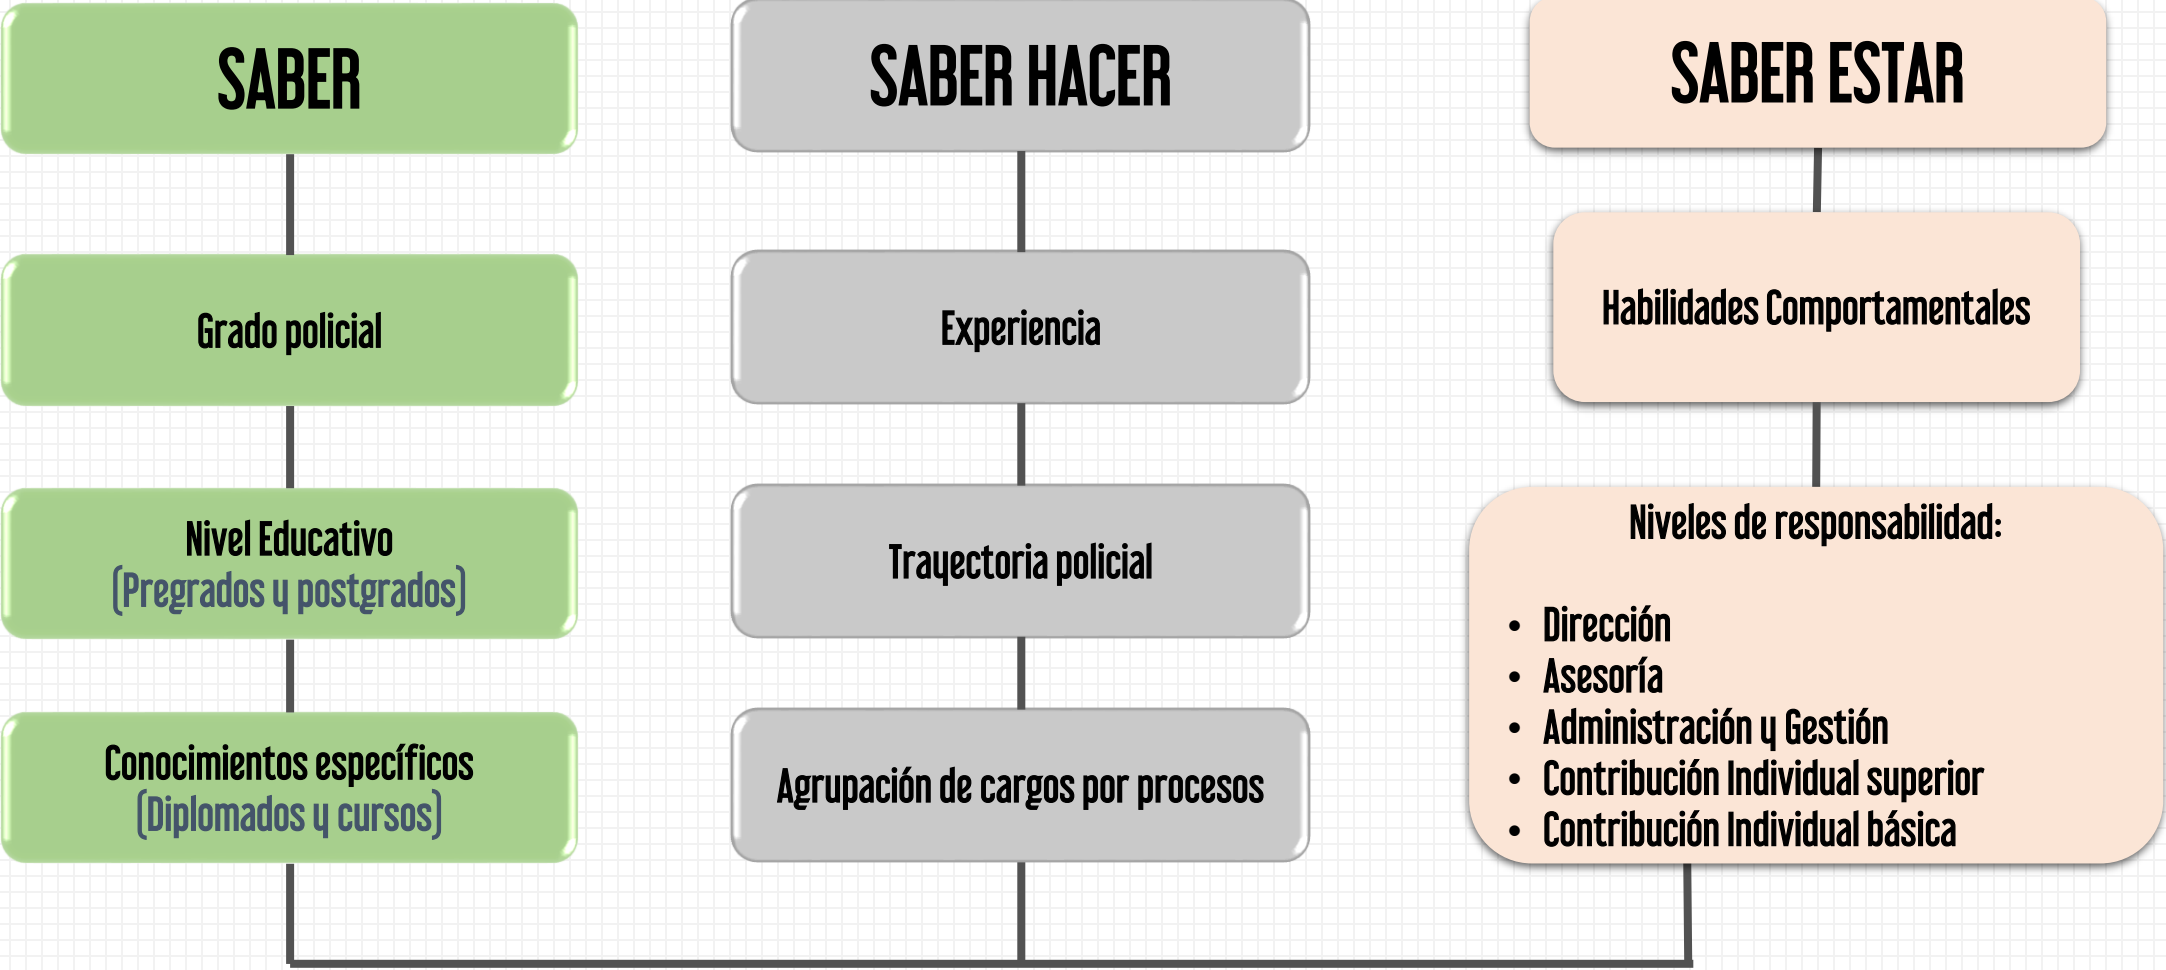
SABER

Grado policial

Nivel Educativo
(Pregrados y postgrados)

Conocimientos específicos
(Diplomados y cursos)

SABER HACER

Experiencia

Trayectoria policial

Agrupación de cargos por procesos

SABER ESTAR

Habilidades Comportamentales

Niveles de responsabilidad:

- Dirección
- Asesoría
- Administración y Gestión
- Contribución Individual superior
- Contribución Individual básica